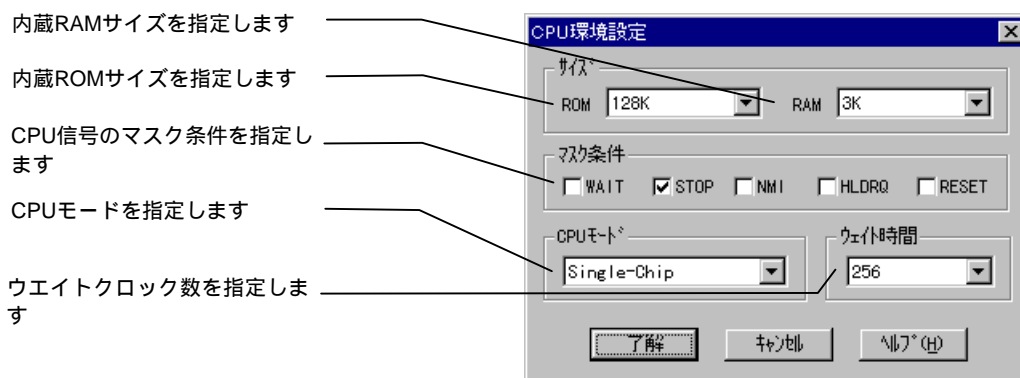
内蔵RAMサイズを指定します

内蔵ROMサイズを指定します

CPU信号のマスク条件を指定します

CPUモードを指定します

ウエイトクロック数を指定します

CPU環境設定

サイズ

ROM 128K

RAM 3K

マスク条件

WAIT

STOP

NMI

HLDRQ

RESET

CPUモード

Single-Chip

ウェイト時間

256

了解

キャンセル

ヘルプ(H)